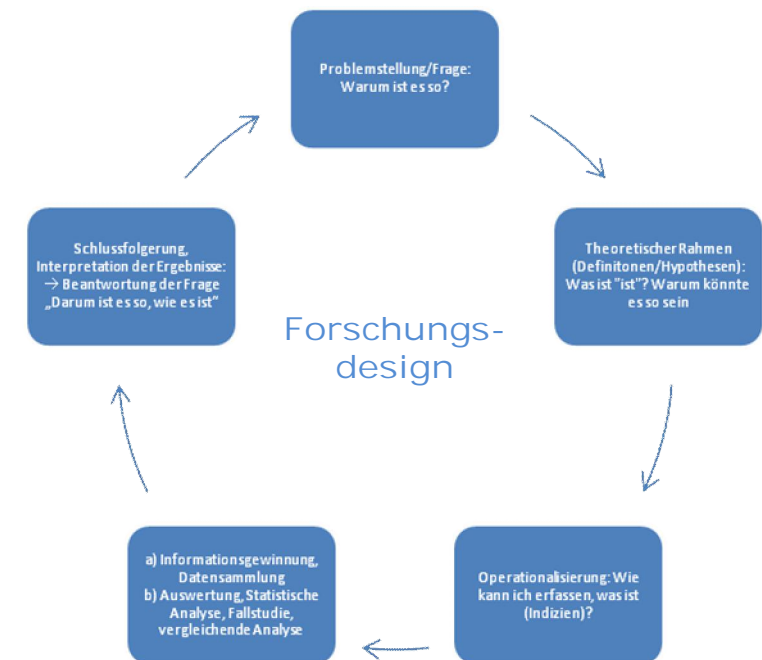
Problemstellung/Frage:
Warum ist es so?

Theoretischer Rahmen (Definitonen/Hypothesen): Was ist "ist"? Warum könnte es so sein

Operationalisierung: Wie kann ich erfassen, was ist (Indizien)?

a) Informationsgewinnung, Datensammlung
b) Auswertung, Statistische Analyse, Fallstudie, vergleichende Analyse

Schlussfolgerung, Interpretation der Ergebnisse:
→ Beantwortung der Frage „Darum ist es so, wie es ist"

Forschungs-
design